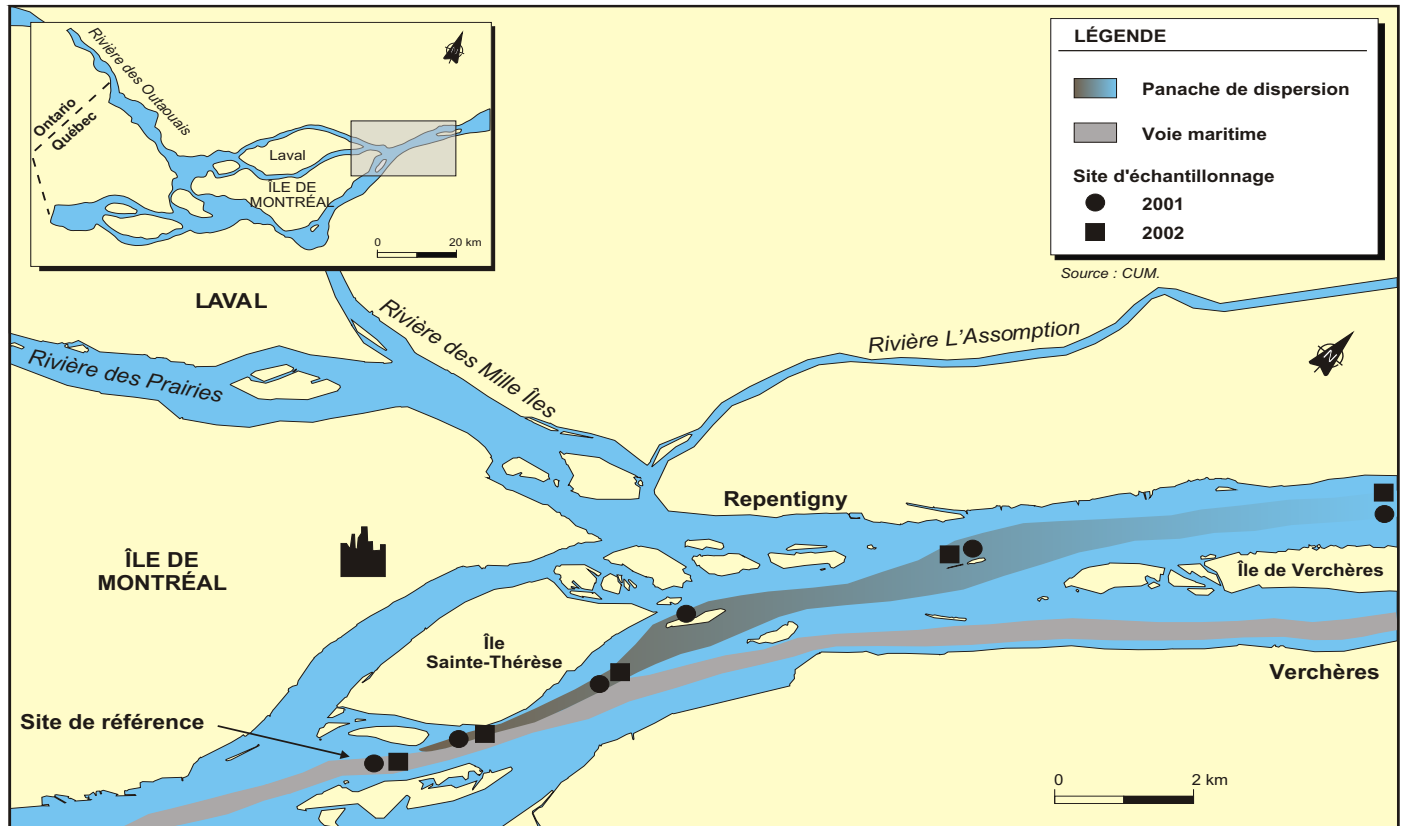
Rivière des Outaouais

Ontario
Québec

Laval

ÎLE DE MONTRÉAL

0 20 km

LÉGENDE

Panache de dispersion

Voie maritime

Site d'échantillonnage

2001

2002

Source : CUM.

LAVAL

Rivière des Mille Îles

Rivière L'Assomption

Rivière des Prairies

Repentigny

ÎLE DE MONTRÉAL

Île Sainte-Thérèse

Île de Verchères

Verchères

Site de référence

0 2 km